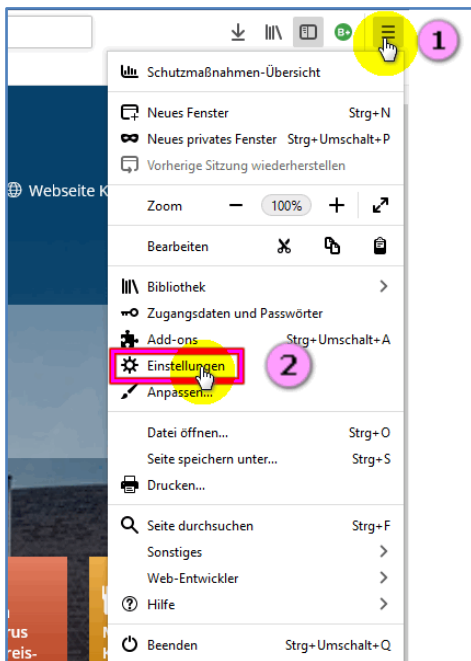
B+

1

Schutzmaßnahmen-Übersicht

Neues Fenster Strg+N

Neues privates Fenster Strg+Umschalt+P

Vorherige Sitzung wiederherstellen

Webseite K

Zoom − 100% +

Bearbeiten

Bibliothek

Zugangsdaten und Passwörter

Add-ons Strg+Umschalt+A

Einstellungen

2

Anpassen...

Datei öffnen... Strg+O

Seite speichern unter... Strg+S

Drucken...

Seite durchsuchen Strg+F

Sonstiges

Web-Entwickler

Hilfe

Beenden Strg+Umschalt+Q

rus

reis-